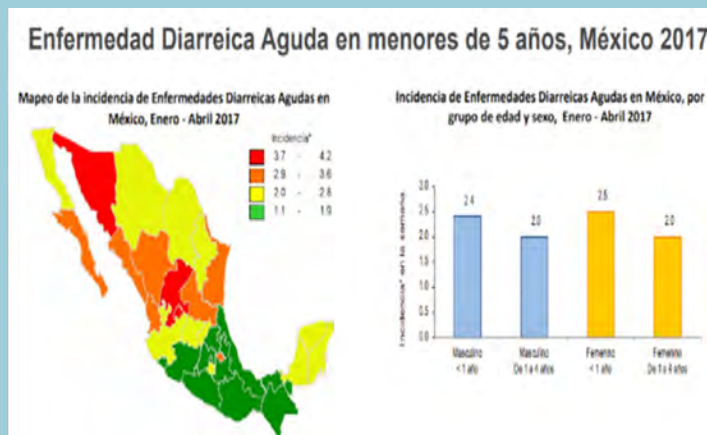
Enfermedad Diarreica Aguda en menores de 5 años, México 2017

Mapeo de la incidencia de Enfermedades Diarreicas Agudas en México, Enero - Abril 2017

Incidencia*

3.7 - 4.2

2.9 - 3.6

2.0 - 2.8

1.1 - 1.9

Incidencia de Enfermedades Diarreicas Agudas en México, por grupo de edad y sexo, Enero - Abril 2017

3.0
2.5
2.0
1.5
1.0
0.5
0.0

Incidencia* en la semana

2.4
2.0
2.5
2.0

Masculino <1 año

Masculino De 1 a 4 años

Femenino <1 año

Femenino De 1 a 4 años